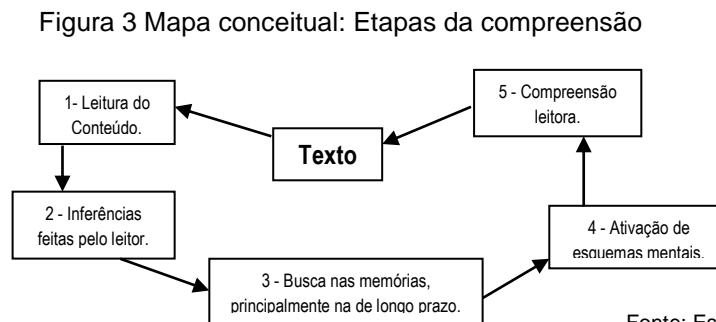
Figura 3 Mapa conceitual: Etapas da compreensão

1- Leitura do Conteúdo.

5 - Compreensão leitora.

Texto

2 - Inferências feitas pelo leitor.

4 - Ativação de esquemas mentais.

3 - Busca nas memórias, principalmente na de longo prazo.

Fonte: Es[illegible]